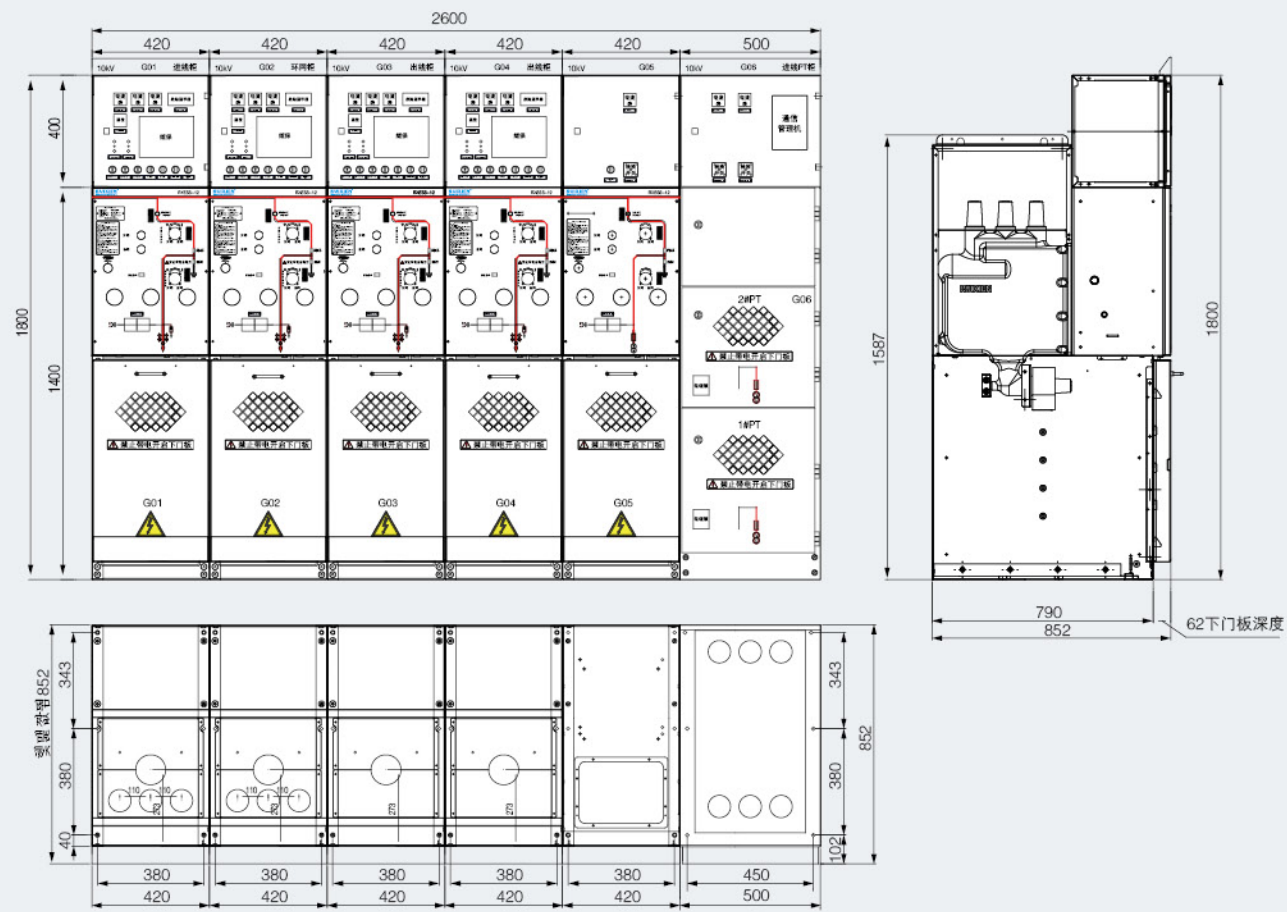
2600

420 420 420 420 420 500

10kV G01 进线柜
10kV G02 环网柜
10kV G03 出线柜
10kV G04 出线柜
10kV G05
10kV G06 进线PT柜

通信管理机

400
1800
1400

2#PT G06
1#PT

禁止带电开启下门板

G01 G02 G03 G04 G05

1587
1800
790
852
62下门板深度

343
380
40
电缆沟852

273 273

343
380
102
852

380 380 380 380 380 450
420 420 420 420 420 500